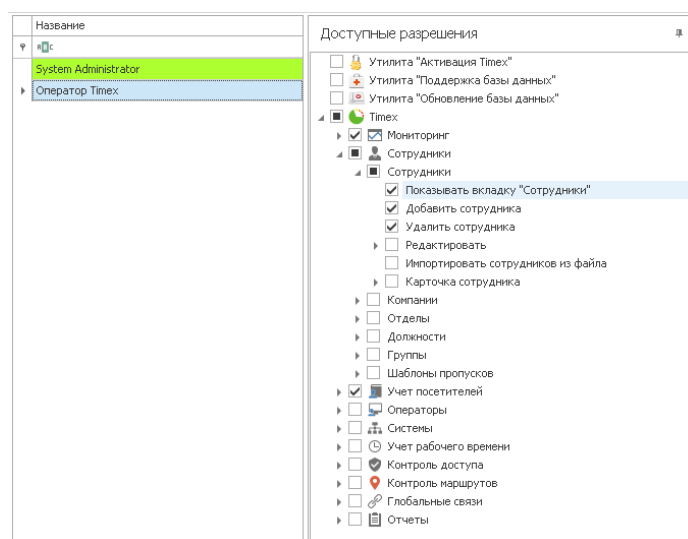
Название

System Administrator
Оператор Timex

Доступные разрешения

Утилита "Активация Timex"
Утилита "Поддержка базы данных"
Утилита "Обновление базы данных"
Timex
Мониторинг
Сотрудники
Сотрудники
Показывать вкладку "Сотрудники"
Добавить сотрудника
Удалить сотрудника
Редактировать
Импортировать сотрудников из файла
Карточка сотрудника
Компании
Отделы
Должности
Группы
Шаблоны пропусков
Учет посетителей
Операторы
Системы
Учет рабочего времени
Контроль доступа
Контроль маршрутов
Глобальные связи
Отчеты